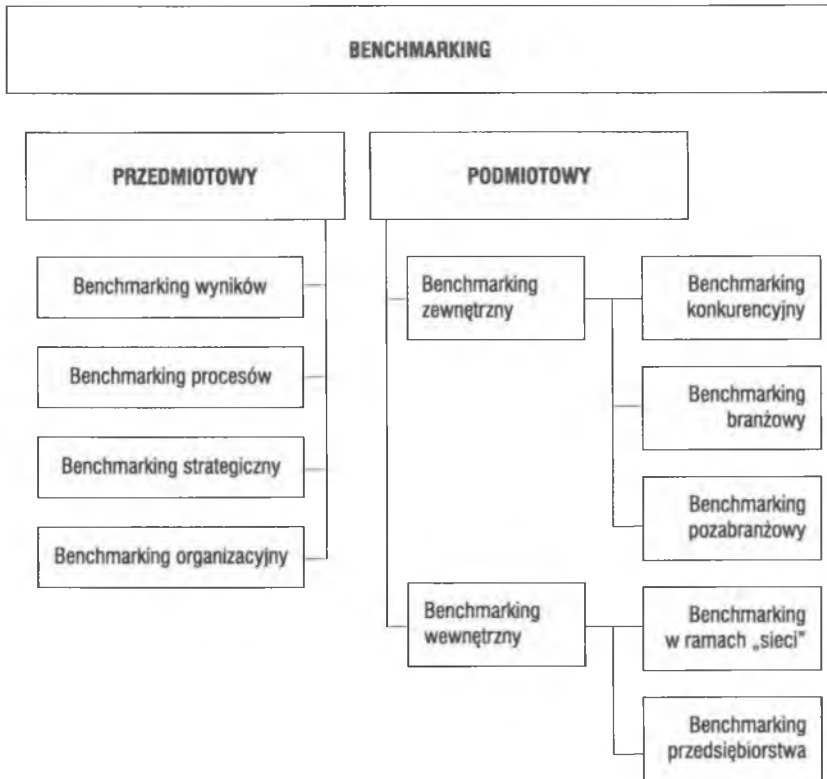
BENCHMARKING

PRZEDMIOTOWY

Benchmarking wyników

Benchmarking procesów

Benchmarking strategiczny

Benchmarking organizacyjny

PODMIOTOWY

Benchmarking zewnętrzny

Benchmarking konkurencyjny

Benchmarking branżowy

Benchmarking pozabranżowy

Benchmarking wewnętrzny

Benchmarking w ramach „sieci"

Benchmarking przedsiębiorstwa